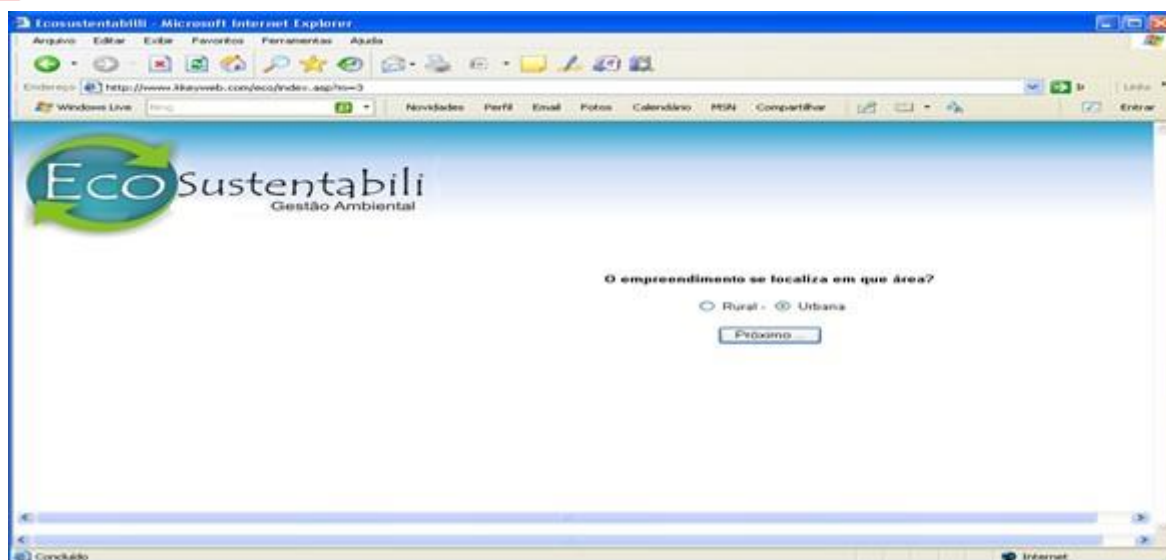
Ecosustentabili - Microsoft Internet Explorer

Arquivo Editar Exibir Favoritos Ferramentas Ajuda

Endereço http://www.likeyweb.com/eco/index.asp?n=3

Links

Windows Live Bing Novidades Perfil Email Fotos Calendário MSN Compartilhar Entrar

EcoSustentabili
Gestão Ambiental

O empreendimento se localiza em que área?

Rural - Urbana

Próximo...

Concluído

Internet